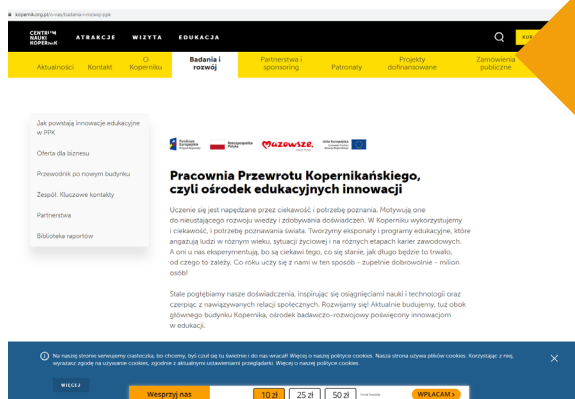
kopernik.org.pl/o-nas/badania-i-rozwoj-ppk

CENTRUM NAUKI KOPERNIK

ATRAKCJE WIZYTA EDUKACJA

KUP

Aktualności Kontakt O Koperniku Badania i rozwój Partnerstwa i sponsoring Patronaty Projekty dofinansowane Zamówienia publiczne

Jak powstają innowacje edukacyjne w PPK

Oferta dla biznesu

Przewodnik po nowym budynku

Zespół. Kluczowe kontakty

Partnerstwa

Biblioteka raportów

Fundusze Europejskie Program Regionalny

Rzeczpospolita Polska

Mazowsze.

Unia Europejska Europejski Fundusz Rozwoju Regionalnego

Pracownia Przewrotu Kopernikańskiego, czyli ośrodek edukacyjnych innowacji

Uczenie się jest napędzane przez ciekawość i potrzebę poznania. Motywują one do nieustającego rozwoju wiedzy i zdobywania doświadczeń. W Koperniku wykorzystujemy i ciekawość, i potrzebę poznawania świata. Tworzymy eksponaty i programy edukacyjne, które angażują ludzi w różnym wieku, sytuacji życiowej i na różnych etapach karier zawodowych. A oni u nas eksperymentują, bo są ciekawi tego, co się stanie, jak długo będzie to trwało, od czego to zależy. Co roku uczy się z nami w ten sposób - zupełnie dobrowolnie - milion osób!

Stale pogłębiamy nasze doświadczenia, inspirując się osiągnięciami nauki i technologii oraz czerpiąc z nawiązywanych relacji społecznych. Rozwijamy się! Aktualnie budujemy, tuż obok głównego budynku Kopernika, ośrodek badawczo-rozwojowy poświęcony innowacjom w edukacji.

Na naszej stronie serwujemy ciasteczka, bo chcemy, byś czuł się tu świetnie i do nas wracał! Więcej o naszej polityce cookies. Nasza strona używa plików cookies. Korzystając z niej, wyrażasz zgodę na używanie cookies, zgodnie z aktualnymi ustawieniami przeglądarki. Więcej o naszej polityce cookies.

WIĘCEJ

Wesprzyj nas 10 zł 25 zł 50 zł Inna kwota WPŁACAM ›